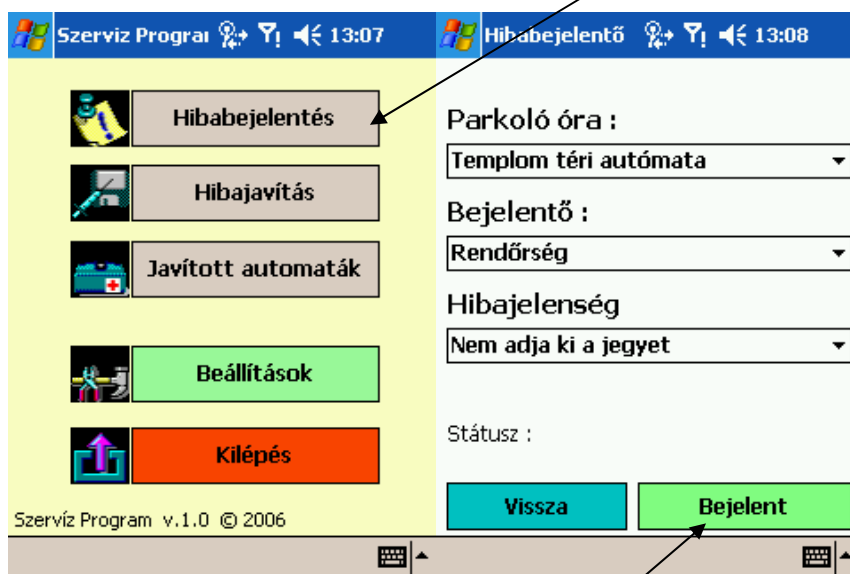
Szerviz Prograı 13:07

Hibabejelentés

Hibajavítás

Javított automaták

Beállítások

Kilépés

Szervíz Program v.1.0 © 2006

Hibabejelentő 13:08

Parkoló óra :

Templom téri autómata

Bejelentő :

Rendőrség

Hibajelenség

Nem adja ki a jegyet

Státusz :

Vissza

Bejelent